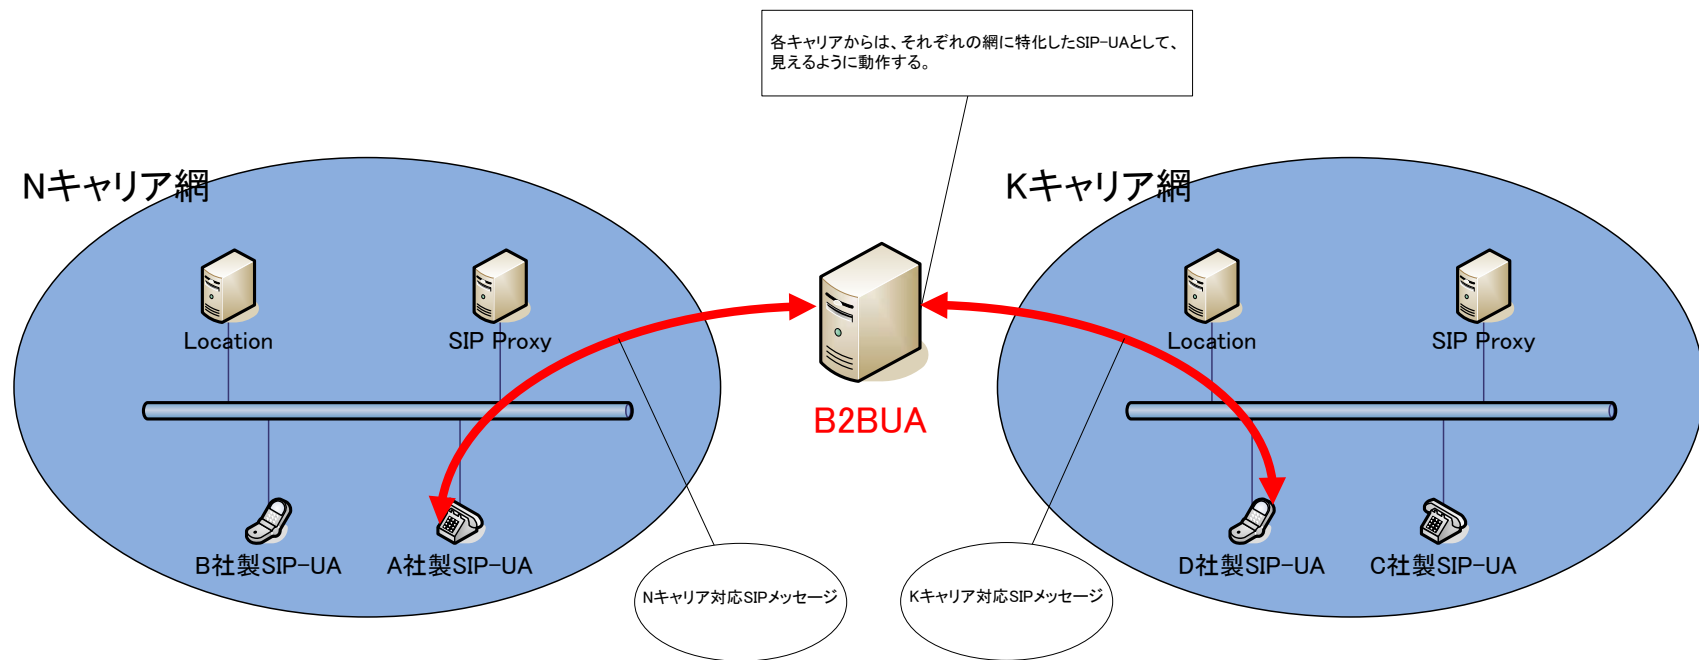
各キャリアからは、それぞれの網に特化したSIP-UAとして、見えるように動作する。

Nキャリア網

Location

SIP Proxy

B社製SIP-UA

A社製SIP-UA

B2BUA

Kキャリア網

Location

SIP Proxy

D社製SIP-UA

C社製SIP-UA

Nキャリア対応SIPメッセージ

Kキャリア対応SIPメッセージ